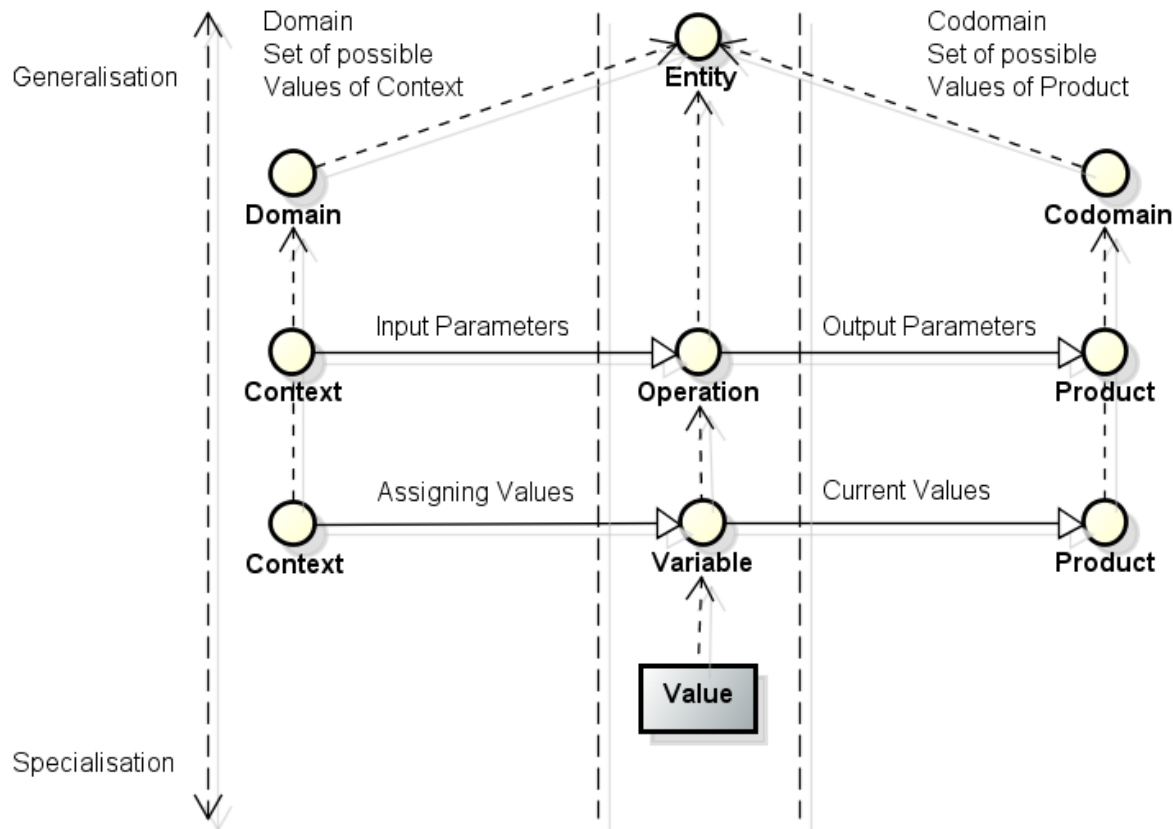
Generalisation

Domain
Set of possible
Values of Context

Entity

Codomain
Set of possible
Values of Product

Domain

Codomain

Input Parameters

Output Parameters

Context

Operation

Product

Assigning Values

Current Values

Context

Variable

Product

Value

Specialisation